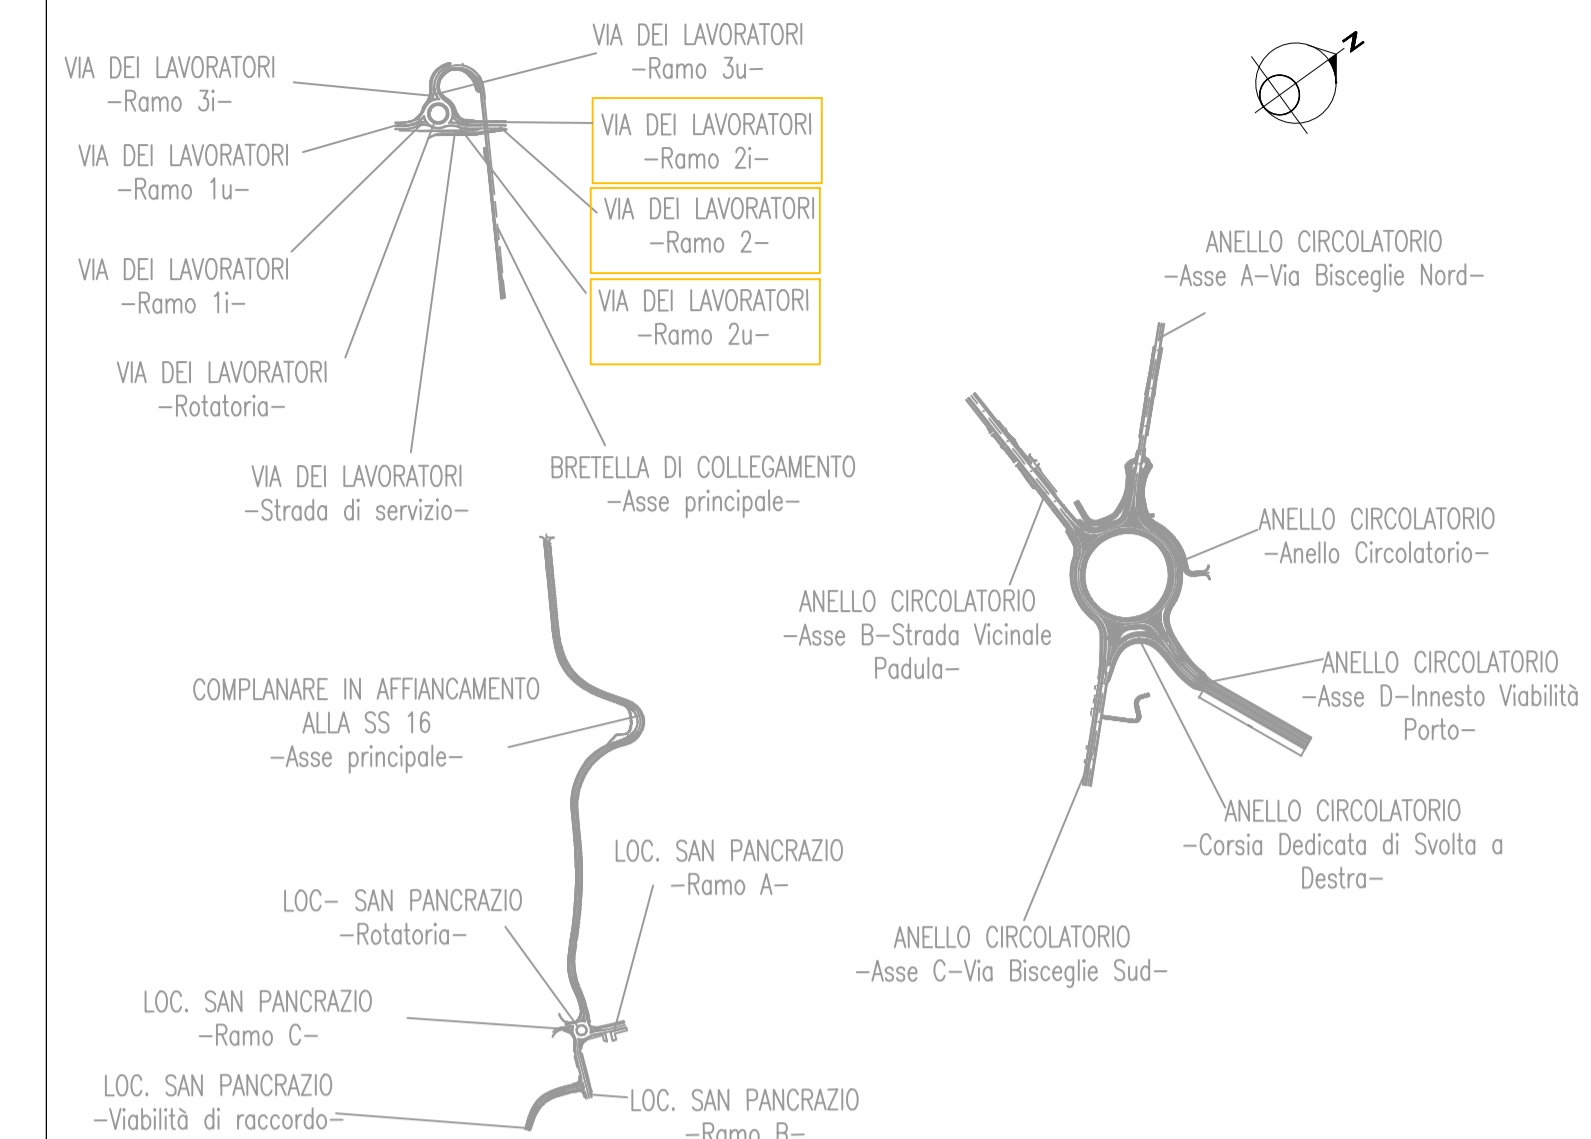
VIA DEI LAVORATORI
–Ramo 3u–

VIA DEI LAVORATORI
–Ramo 3i–

N

VIA DEI LAVORATORI
–Ramo 2i–

VIA DEI LAVORATORI
–Ramo 1u–

VIA DEI LAVORATORI
–Ramo 2–

VIA DEI LAVORATORI
–Ramo 1i–

VIA DEI LAVORATORI
–Ramo 2u–

ANELLO CIRCOLATORIO
–Asse A–Via Bisceglie Nord–

VIA DEI LAVORATORI
–Rotatoria–

VIA DEI LAVORATORI
–Strada di servizio–

BRETELLA DI COLLEGAMENTO
–Asse principale–

ANELLO CIRCOLATORIO
–Anello Circolatorio–

ANELLO CIRCOLATORIO
–Asse B–Strada Vicinale Padula–

COMPLANARE IN AFFIANCAMENTO ALLA SS 16
–Asse principale–

ANELLO CIRCOLATORIO
–Asse D–Innesto Viabilità Porto–

ANELLO CIRCOLATORIO
–Corsia Dedicata di Svolta a Destra–

LOC. SAN PANCRAZIO
–Ramo A–

LOC– SAN PANCRAZIO
–Rotatoria–

ANELLO CIRCOLATORIO
–Asse C–Via Bisceglie Sud–

LOC. SAN PANCRAZIO
–Ramo C–

LOC. SAN PANCRAZIO
–Viabilità di raccordo–

LOC. SAN PANCRAZIO
–Ramo B–